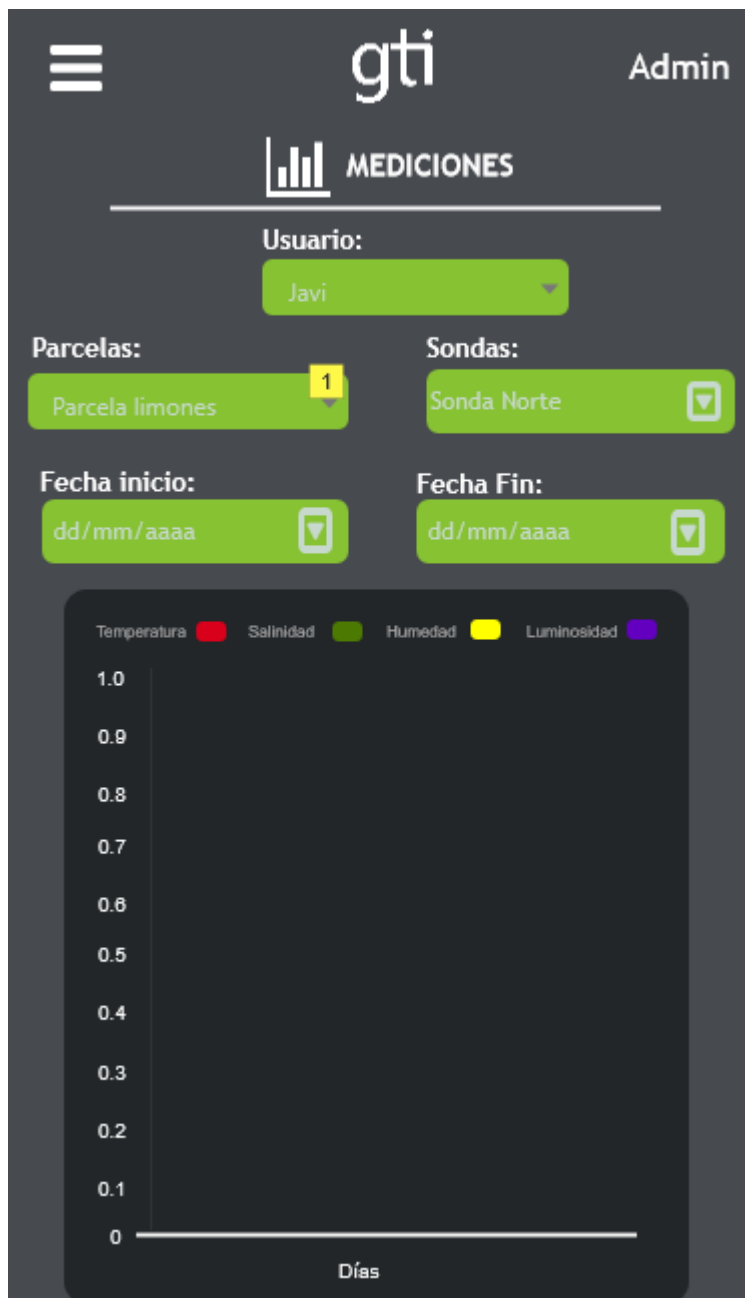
gti

Admin

MEDICIONES

Usuario:

Javi

Parcelas:

Parcela limones

1

Sondas:

Sonda Norte

Fecha inicio:

dd/mm/aaaa

Fecha Fin:

dd/mm/aaaa

Temperatura Salinidad Humedad Luminosidad

1.0
0.9
0.8
0.7
0.6
0.5
0.4
0.3
0.2
0.1
0

Días